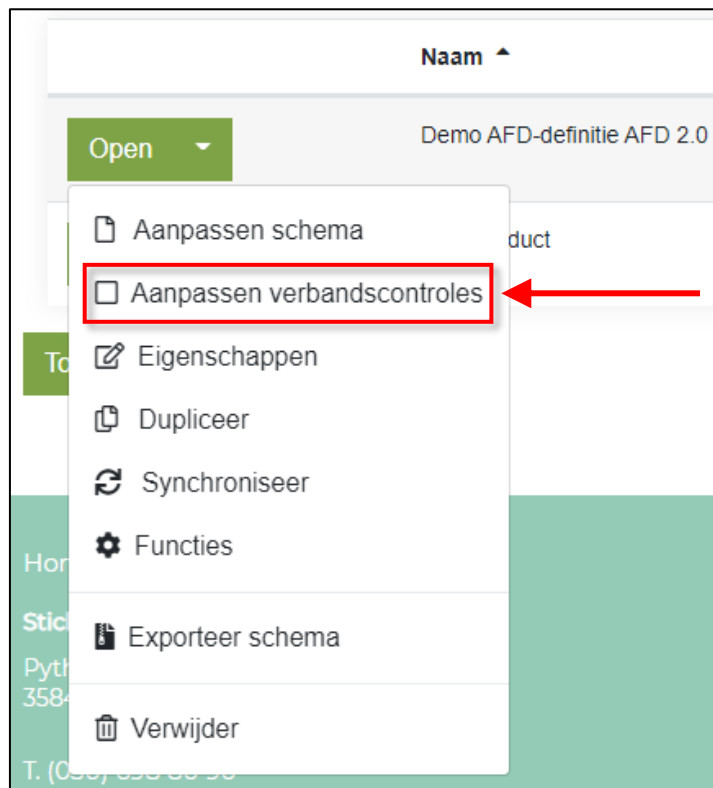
Naam ▲

Open

Demo AFD-definitie AFD 2.0

duct

To

Aanpassen schema

Aanpassen verbandscontroles

Eigenschappen

Dupliceer

Synchroniseer

Functies

Exporteer schema

Verwijder

Hor

Stic

Pyth
358

T. (0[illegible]